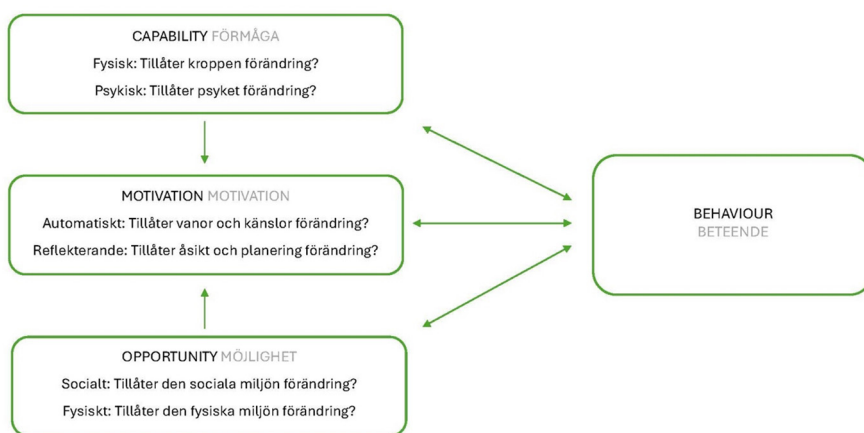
CAPABILITY FÖRMÅGA

Fysisk: Tillåter kroppen förändring?

Psykisk: Tillåter psyket förändring?

MOTIVATION MOTIVATION

Automatiskt: Tillåter vanor och känslor förändring?

Reflekterande: Tillåter åsikt och planering förändring?

OPPORTUNITY MÖJLIGHET

Socialt: Tillåter den sociala miljön förändring?

Fysiskt: Tillåter den fysiska miljön förändring?

BEHAVIOUR BETEENDE